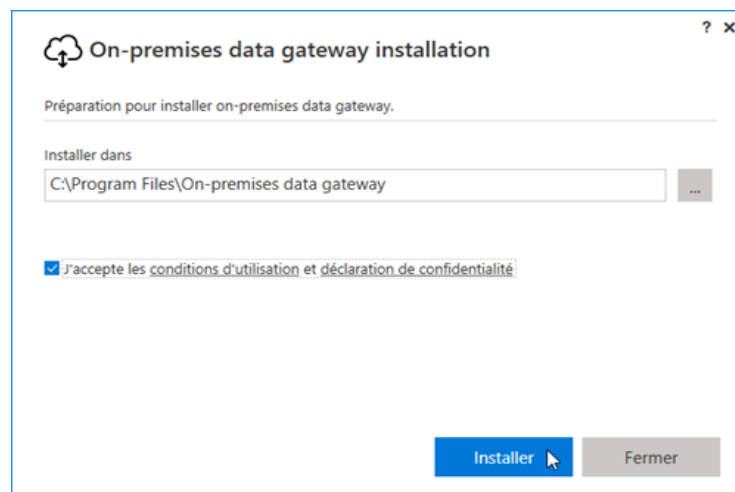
? ×

On-premises data gateway installation

Préparation pour installer on-premises data gateway.

Installer dans

C:\Program Files\On-premises data gateway

...

J'accepte les conditions d'utilisation et déclaration de confidentialité

Installer

Fermer